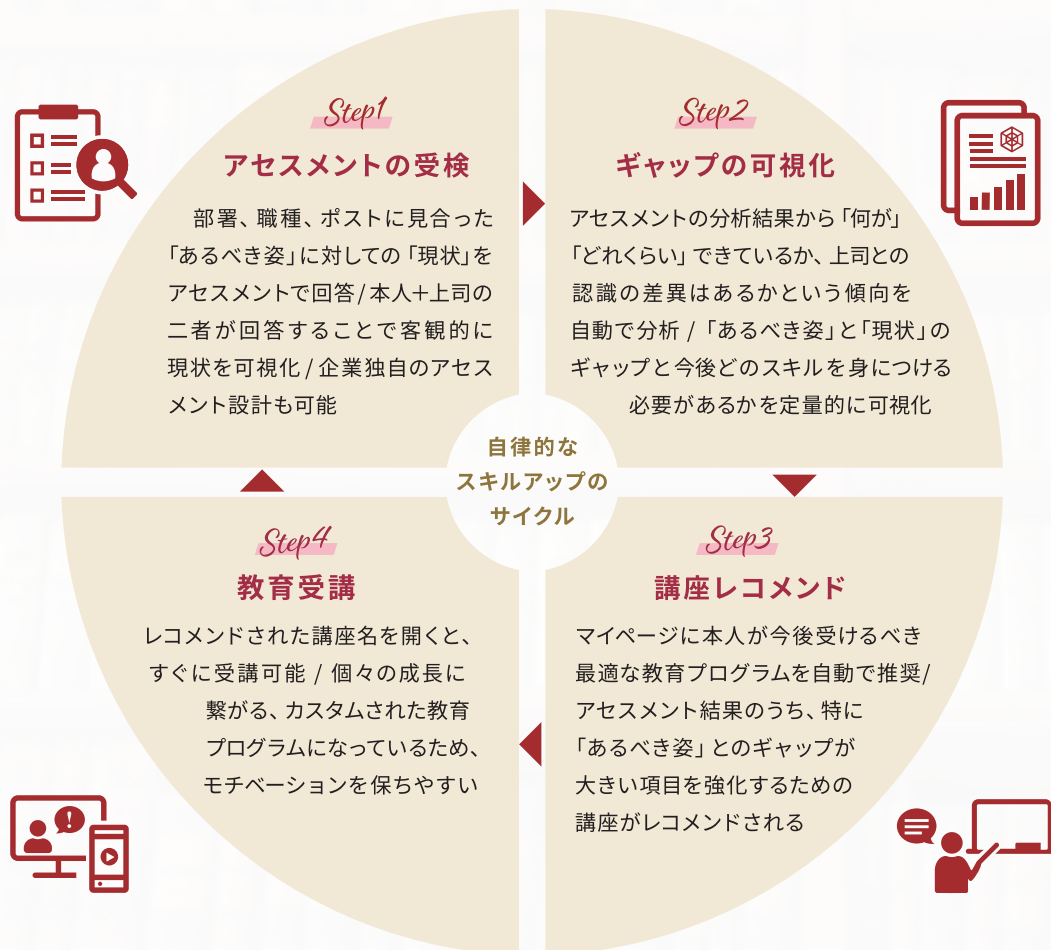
Step1
アセスメントの受検

部署、職種、ポストに見合った「あるべき姿」に対しての「現状」をアセスメントで回答/本人+上司の二者が回答することで客観的に現状を可視化/企業独自のアセスメント設計も可能

Step2
ギャップの可視化

アセスメントの分析結果から「何が」「どれくらい」できているか、上司との認識の差異はあるかという傾向を自動で分析/「あるべき姿」と「現状」のギャップと今後どのスキルを身につける必要があるかを定量的に可視化

自律的なスキルアップのサイクル

Step4
教育受講

レコメンドされた講座名を開くと、すぐに受講可能/個々の成長に繋がる、カスタムされた教育プログラムになっているため、モチベーションを保ちやすい

Step3
講座レコメンド

マイページに本人が今後受けるべき最適な教育プログラムを自動で推奨/アセスメント結果のうち、特に「あるべき姿」とのギャップが大きい項目を強化するための講座がレコメンドされる